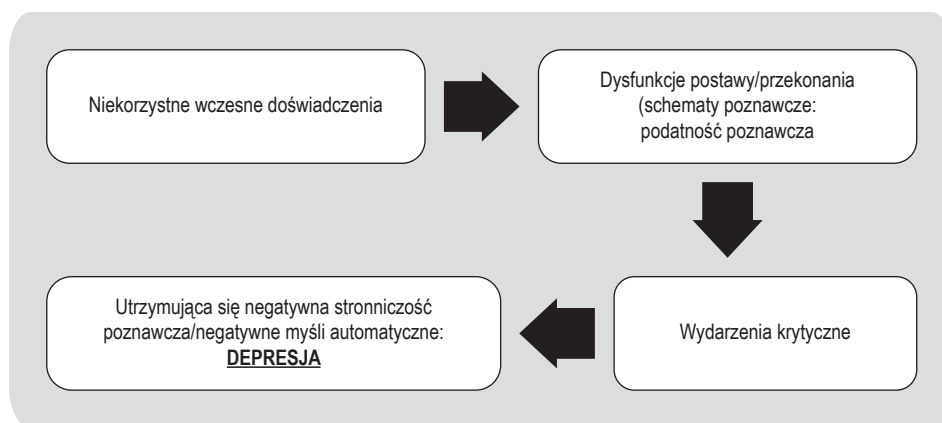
Niekorzystne wczesne doświadczenia

Dysfunkcje postawy/przekonania (schematy poznawcze: podatność poznawcza

Wydarzenia krytyczne

Utrzymująca się negatywna stronniczość poznawcza/negatywne myśli automatyczne: **DEPRESJA**